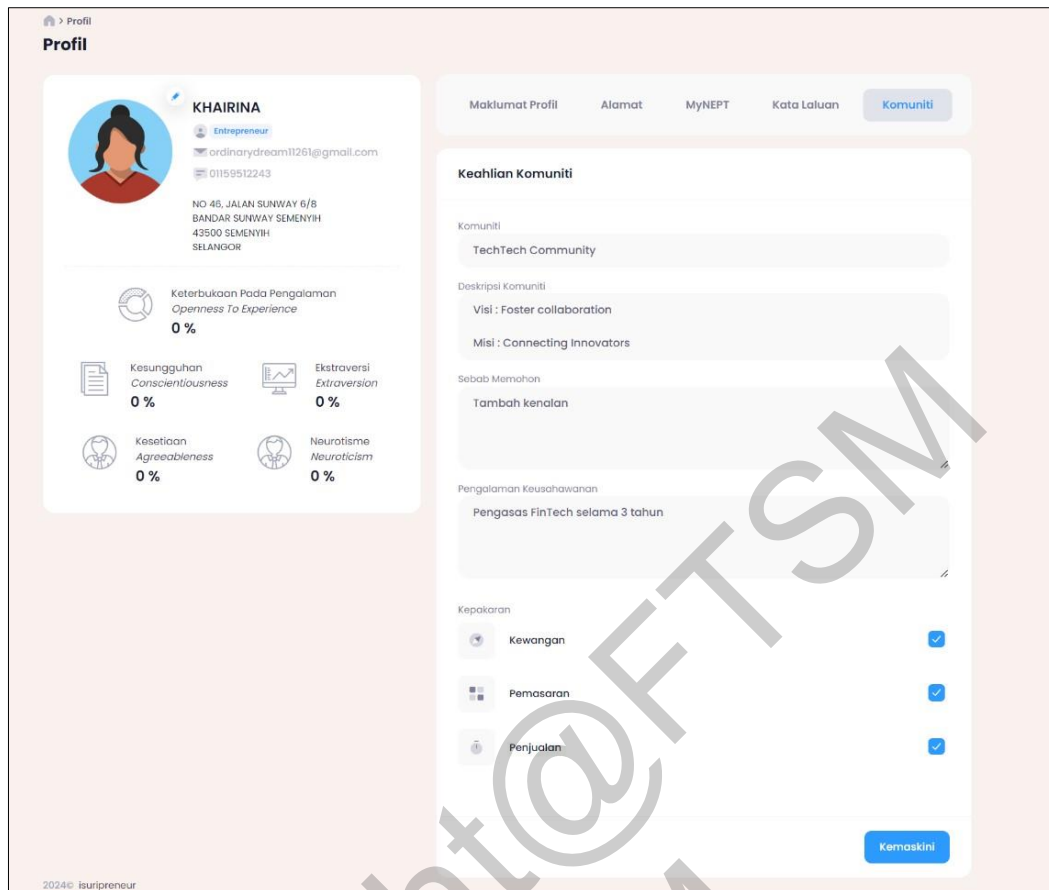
> Profil

Profil

KHAIRINA
Entrepreneur
ordinarydream11261@gmail.com
01159512243
NO 46, JALAN SUNWAY 6/8
BANDAR SUNWAY SEMENYIH
43500 SEMENYIH
SELANGOR

Keterbukaan Pada Pengalaman
Openness To Experience
0 %

Kesungguhan
Conscientiousness
0 %

Ekstraversi
Extraversion
0 %

Kesetiaan
Agreeableness
0 %

Neurotisme
Neuroticism
0 %

Maklumat Profil | Alamat | MyNEPT | Kata Laluan | Komuniti

Keahlian Komuniti

Komuniti
TechTech Community

Deskripsi Komuniti
Visi : Foster collaboration

Misi : Connecting Innovators

Sebab Memohon
Tambah kenalan

Pengalaman Keusahawanan
Pengasas FinTech selama 3 tahun

Kepakaran
Kewangan
Pemasaran
Penjualan

Kemaskini

2024© isuripreneur

@FTSM